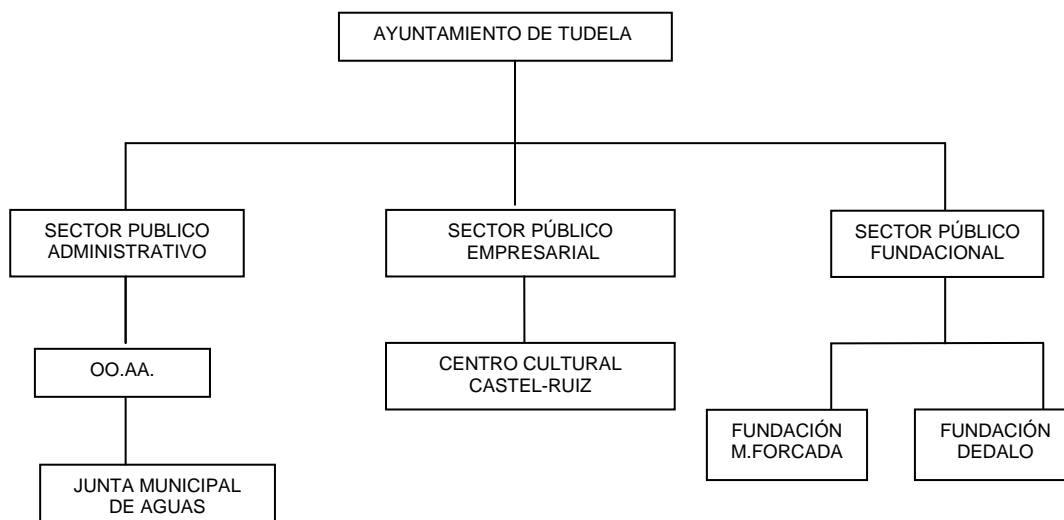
AYUNTAMIENTO DE TUDELA

SECTOR PUBLICO ADMINISTRATIVO

SECTOR PÚBLICO EMPRESARIAL

SECTOR PÚBLICO FUNDACIONAL

OO.AA.

JUNTA MUNICIPAL DE AGUAS

CENTRO CULTURAL CASTEL-RUIZ

FUNDACIÓN M.FORCADA

FUNDACIÓN DEDALO